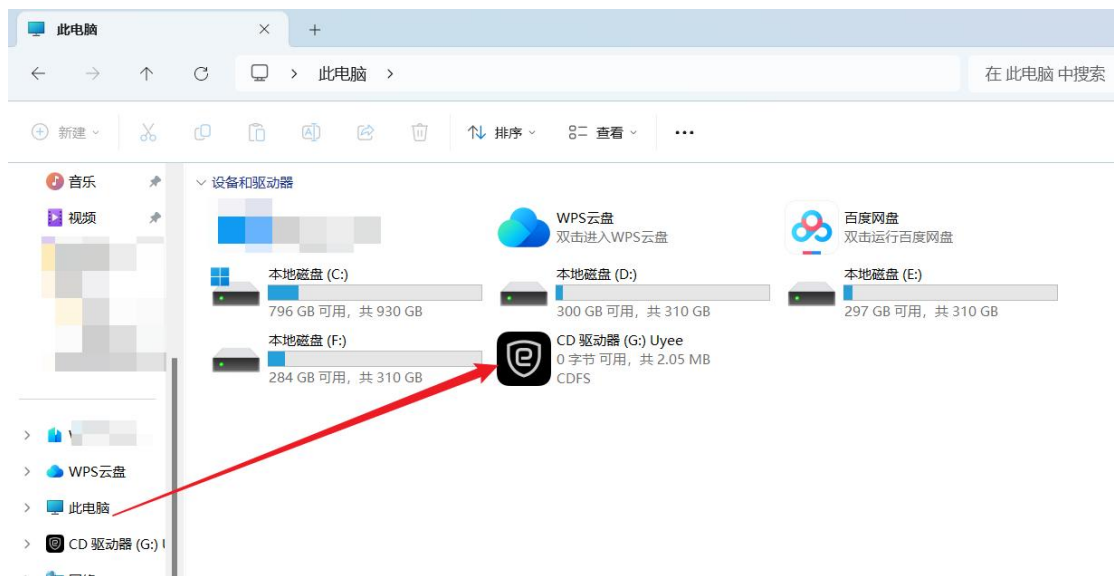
此电脑 ×  +

← → ↑ ⟳ > 此电脑 >

在 此电脑 中搜索

新建 排序 查看 ···

音乐
视频

设备和驱动器

WPS云盘
双击进入WPS云盘

百度网盘
双击运行百度网盘

本地磁盘 (C:)
796 GB 可用，共 930 GB

本地磁盘 (D:)
300 GB 可用，共 310 GB

本地磁盘 (E:)
297 GB 可用，共 310 GB

本地磁盘 (F:)
284 GB 可用，共 310 GB

CD 驱动器 (G:) Uyee
0 字节 可用，共 2.05 MB
CDFS

WPS云盘
此电脑
CD 驱动器 (G:) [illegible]
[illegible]